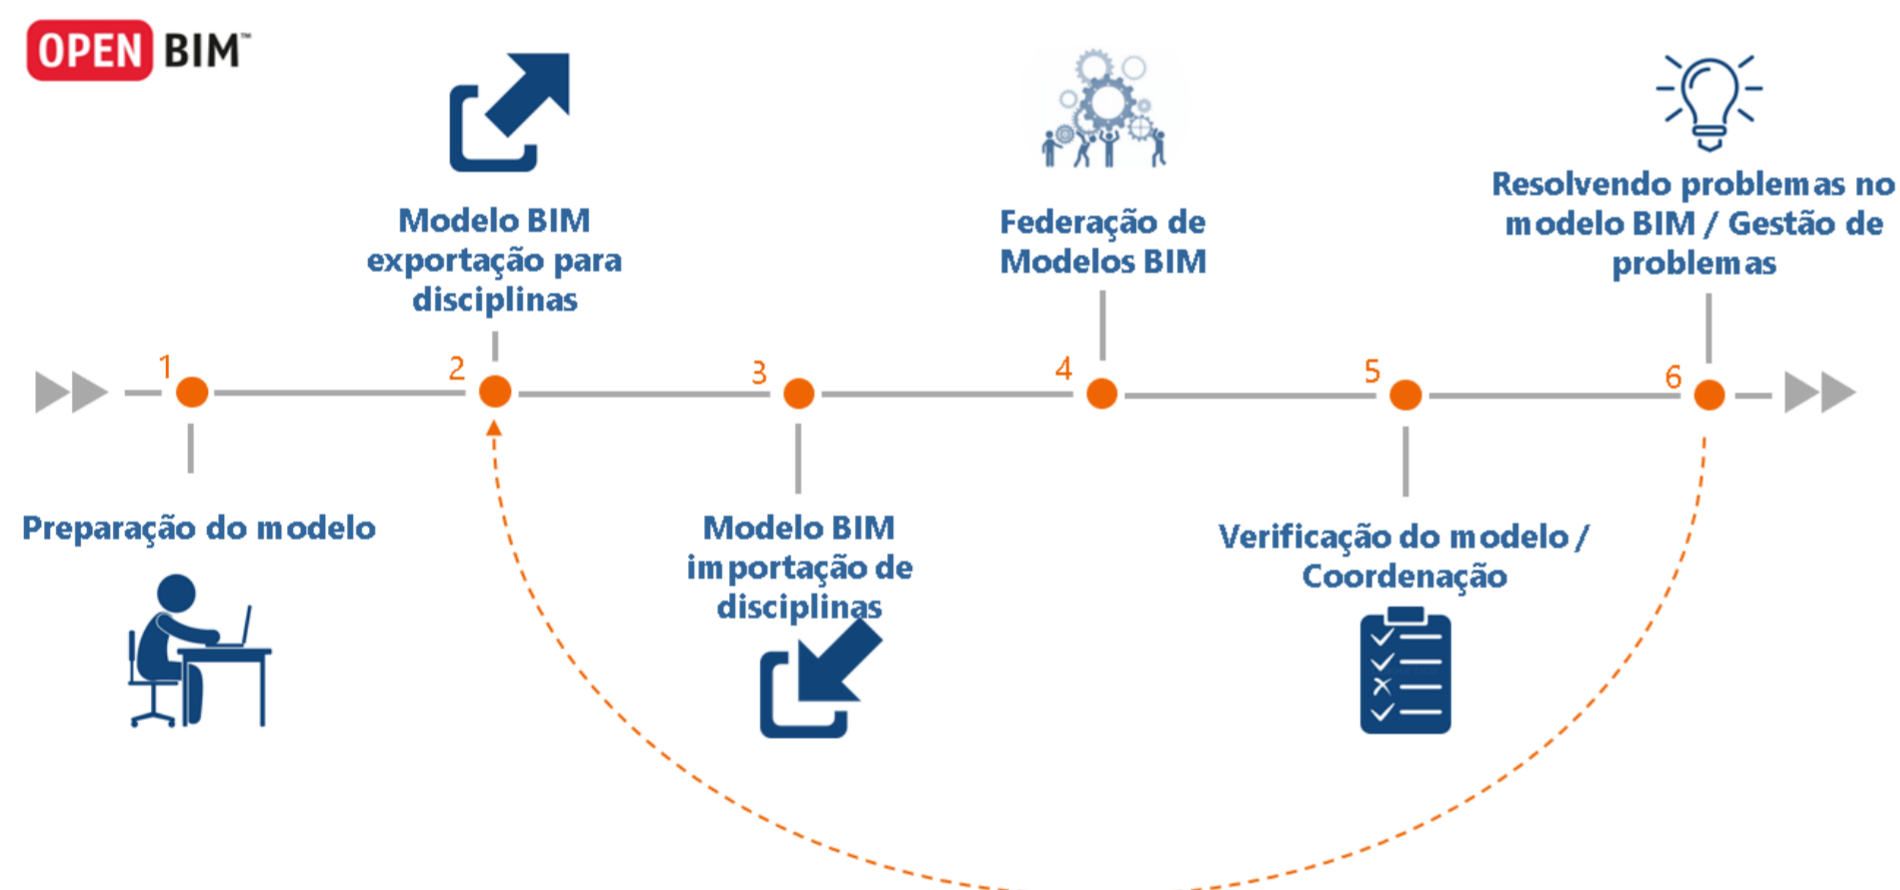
OPEN BIM™

Modelo BIM exportação para disciplinas

Federação de Modelos BIM

Resolvendo problemas no modelo BIM / Gestão de problemas

1

2

3

4

5

6

Preparação do modelo

Modelo BIM importação de disciplinas

Verificação do modelo / Coordenação